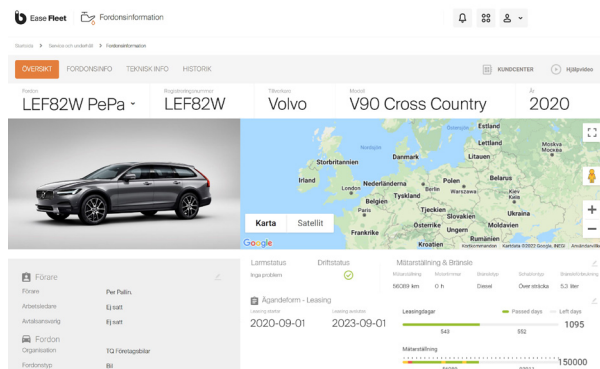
Ease Fleet Fordonsinformation

Startsida > Service och underhåll > Fordonsinformation

ÖVERSIKT FORDONSINFO TEKNISK INFO HISTORIK

KUNDCENTER Hjälpvideo

Fordon
LEF82W PePa

Registreringsnummer
LEF82W

Tillverkare
Volvo

Modell
V90 Cross Country

År
2020

Storbritannien
Irland
Nordsjön
Danmark
Estland
Lettland
Litauen
London
Nederländerna
Berlin
Polen
Belgien
Tyskland
Warszawa
Paris
Prag
Tjeckien
Kiev
Slovakien
Ukraina
Frankrike
Österrike
Ungern
Moldavien
Rumänien
Kroatien

Karta Satellit

Google Kortkommandon Kartdata ©2022 GeoBasis-DE/BKG (©2009), Google, Inst. Geogr. Nacional, Mapa GISrael Användarvillkor

Förare
Förare Per Pallin
Arbetsledare Ej satt
Avtalsansvarig Ej satt

Fordon
Organisation TQ Företagsbilar
Fordonstyp Bil

Larmstatus
Inga problem

Driftstatus

Mätarställning & Bränsle
Mätarställning 56069 km
Motortimmar 0 h
Bränsletyp Diesel
Schablontyp Över sträcka
Bränsleförbrukning 5,3 liter

Ägandeform - Leasing
Leasing startar 2020-09-01
Leasing avslutas 2023-09-01

Leasingdagar
Passed days Left days
543 552 1095

Mätarställning
150000